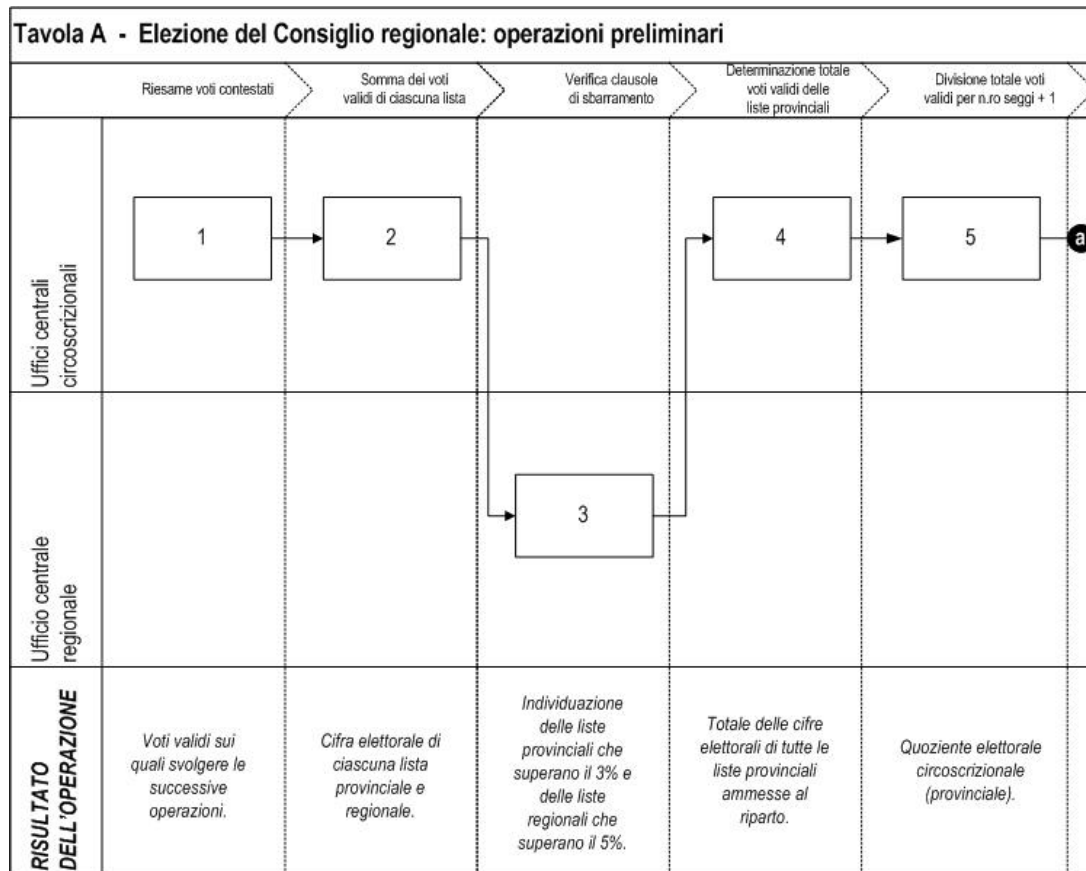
Tavola A - Elezione del Consiglio regionale: operazioni preliminari

Riesame voti contestati

Somma dei voti validi di ciascuna lista

Verifica clausole di sbarramento

Determinazione totale voti validi delle liste provinciali

Divisione totale voti validi per n.ro seggi + 1

Uffici centrali circoscrizionali

1

2

4

5

a

Ufficio centrale regionale

3

RISULTATO DELL'OPERAZIONE

Voti validi sui quali svolgere le successive operazioni.

Cifra elettorale di ciascuna lista provinciale e regionale.

Individuazione delle liste provinciali che superano il 3% e delle liste regionali che superano il 5%.

Totale delle cifre elettorali di tutte le liste provinciali ammesse al riparto.

Quoziente elettorale circoscrizionale (provinciale).